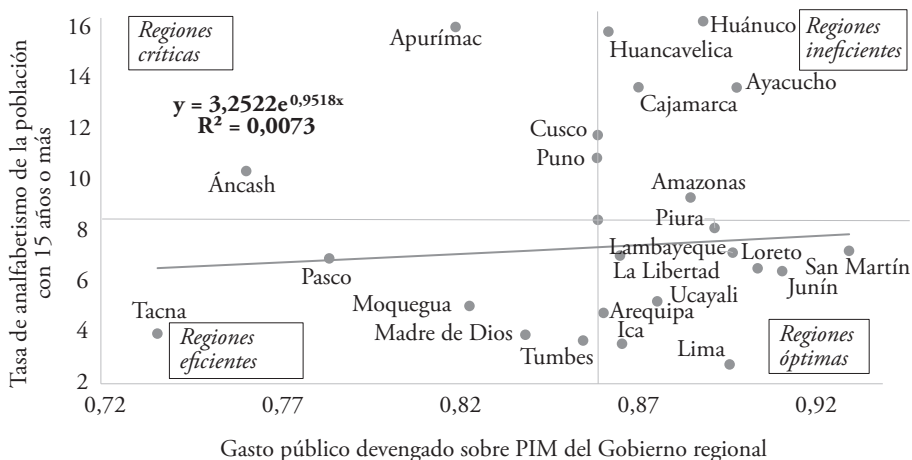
Regiones críticas

Regiones ineficientes

Regiones eficientes

Regiones óptimas

$y = 3{,}2522e^{0{,}9518x}$
$R^2 = 0{,}0073$

Apurímac
Huánuco
Huancavelica
Ayacucho
Cajamarca
Cusco
Puno
Áncash
Amazonas
Piura
Lambayeque
Loreto
La Libertad
San Martín
Junín
Pasco
Ucayali
Moquegua
Arequipa
Tacna
Madre de Dios
Ica
Tumbes
Lima

Tasa de analfabetismo de la población con 15 años o más

16
14
12
10
8
6
4
2

0,72
0,77
0,82
0,87
0,92

Gasto público devengado sobre PIM del Gobierno regional